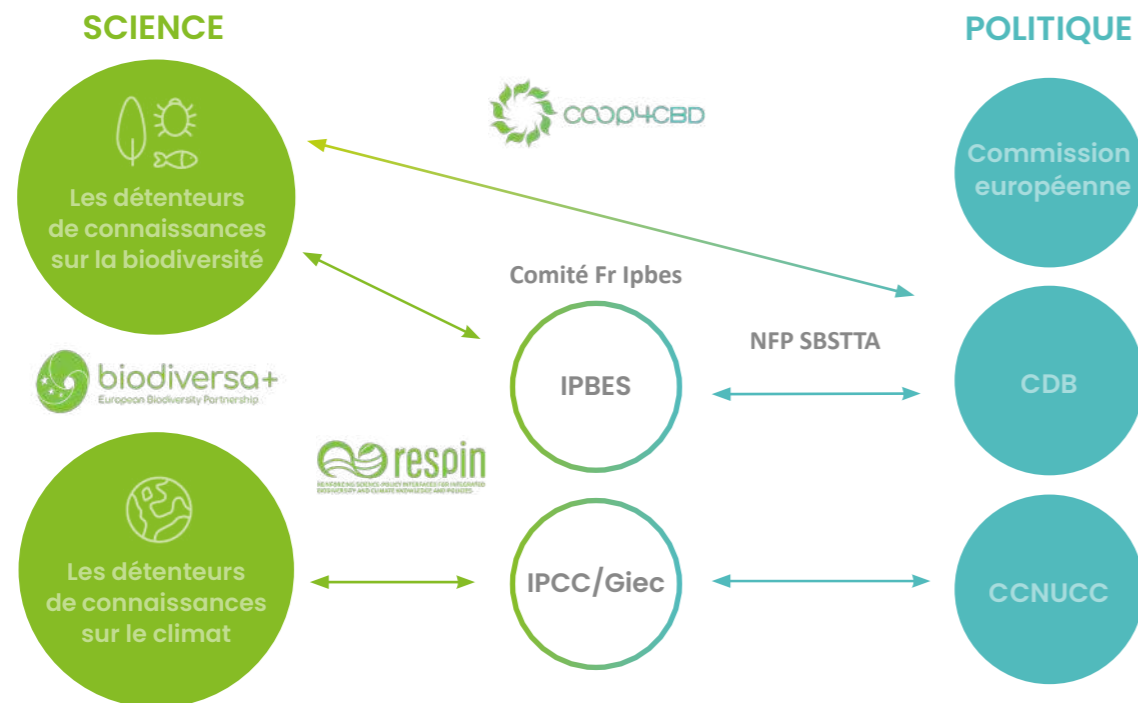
SCIENCE

POLITIQUE

COOP4CBD

Les détenteurs de connaissances sur la biodiversité

Commission européenne

Comité Fr Ipbes

NFP SBSTTA

biodiversa+
European Biodiversity Partnership

IPBES

CDB

respin
REINFORCING SCIENCE-POLICY INTERFACES FOR INTEGRATED BIODIVERSITY AND CLIMATE KNOWLEDGE AND POLICIES

Les détenteurs de connaissances sur le climat

IPCC/Giec

CCNUCC